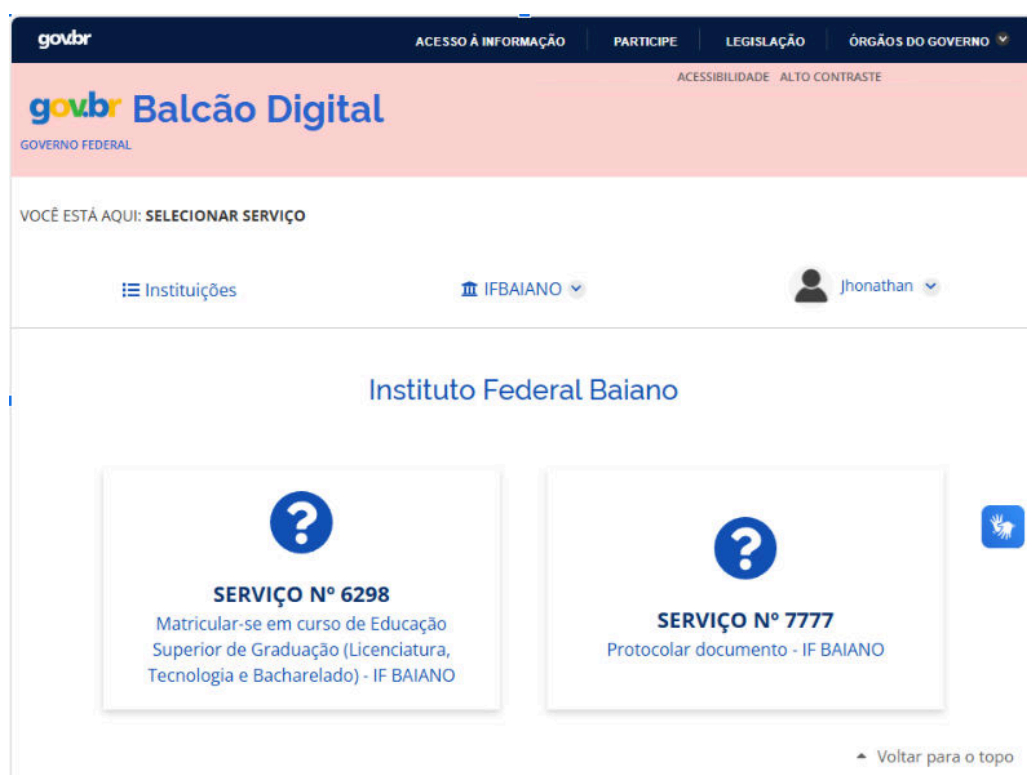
gov.br

ACESSO À INFORMAÇÃO | PARTICIPE | LEGISLAÇÃO | ÓRGÃOS DO GOVERNO

ACESSIBILIDADE ALTO CONTRASTE

gov.br Balcão Digital
GOVERNO FEDERAL

VOCÊ ESTÁ AQUI: SELECIONAR SERVIÇO

Instituições

IFBAIANO

Jhonathan

Instituto Federal Baiano

SERVIÇO Nº 6298
Matricular-se em curso de Educação Superior de Graduação (Licenciatura, Tecnologia e Bacharelado) - IF BAIANO

SERVIÇO Nº 7777
Protocolar documento - IF BAIANO

Voltar para o topo